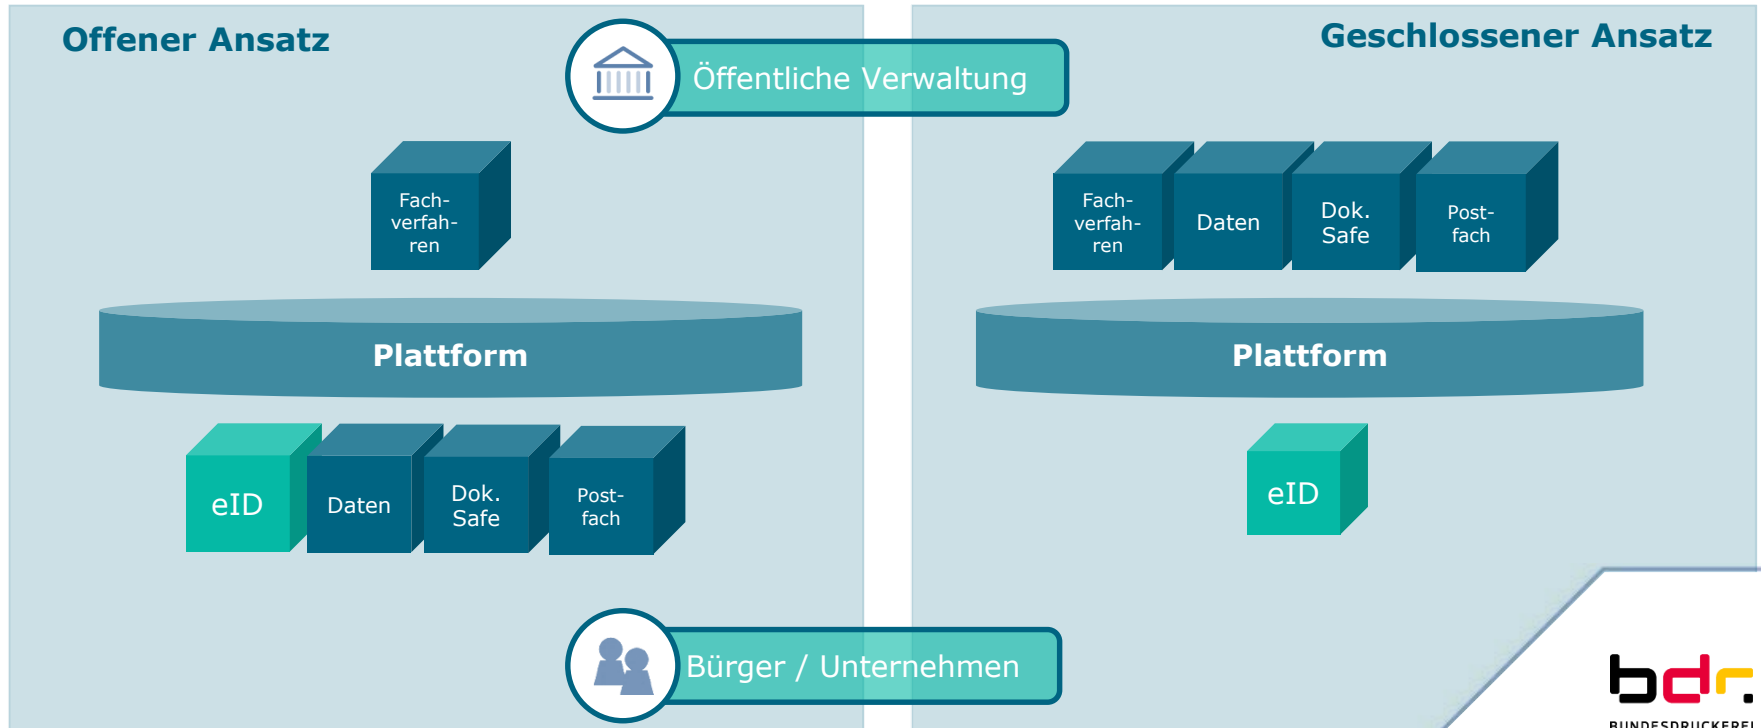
Offener Ansatz

Öffentliche Verwaltung

Geschlossener Ansatz

Fachverfahren

Fachverfahren

Daten

Dok. Safe

Postfach

Plattform

Plattform

eID

Daten

Dok. Safe

Postfach

eID

Bürger / Unternehmen

bdr.

BUNDESDRUCKEREI